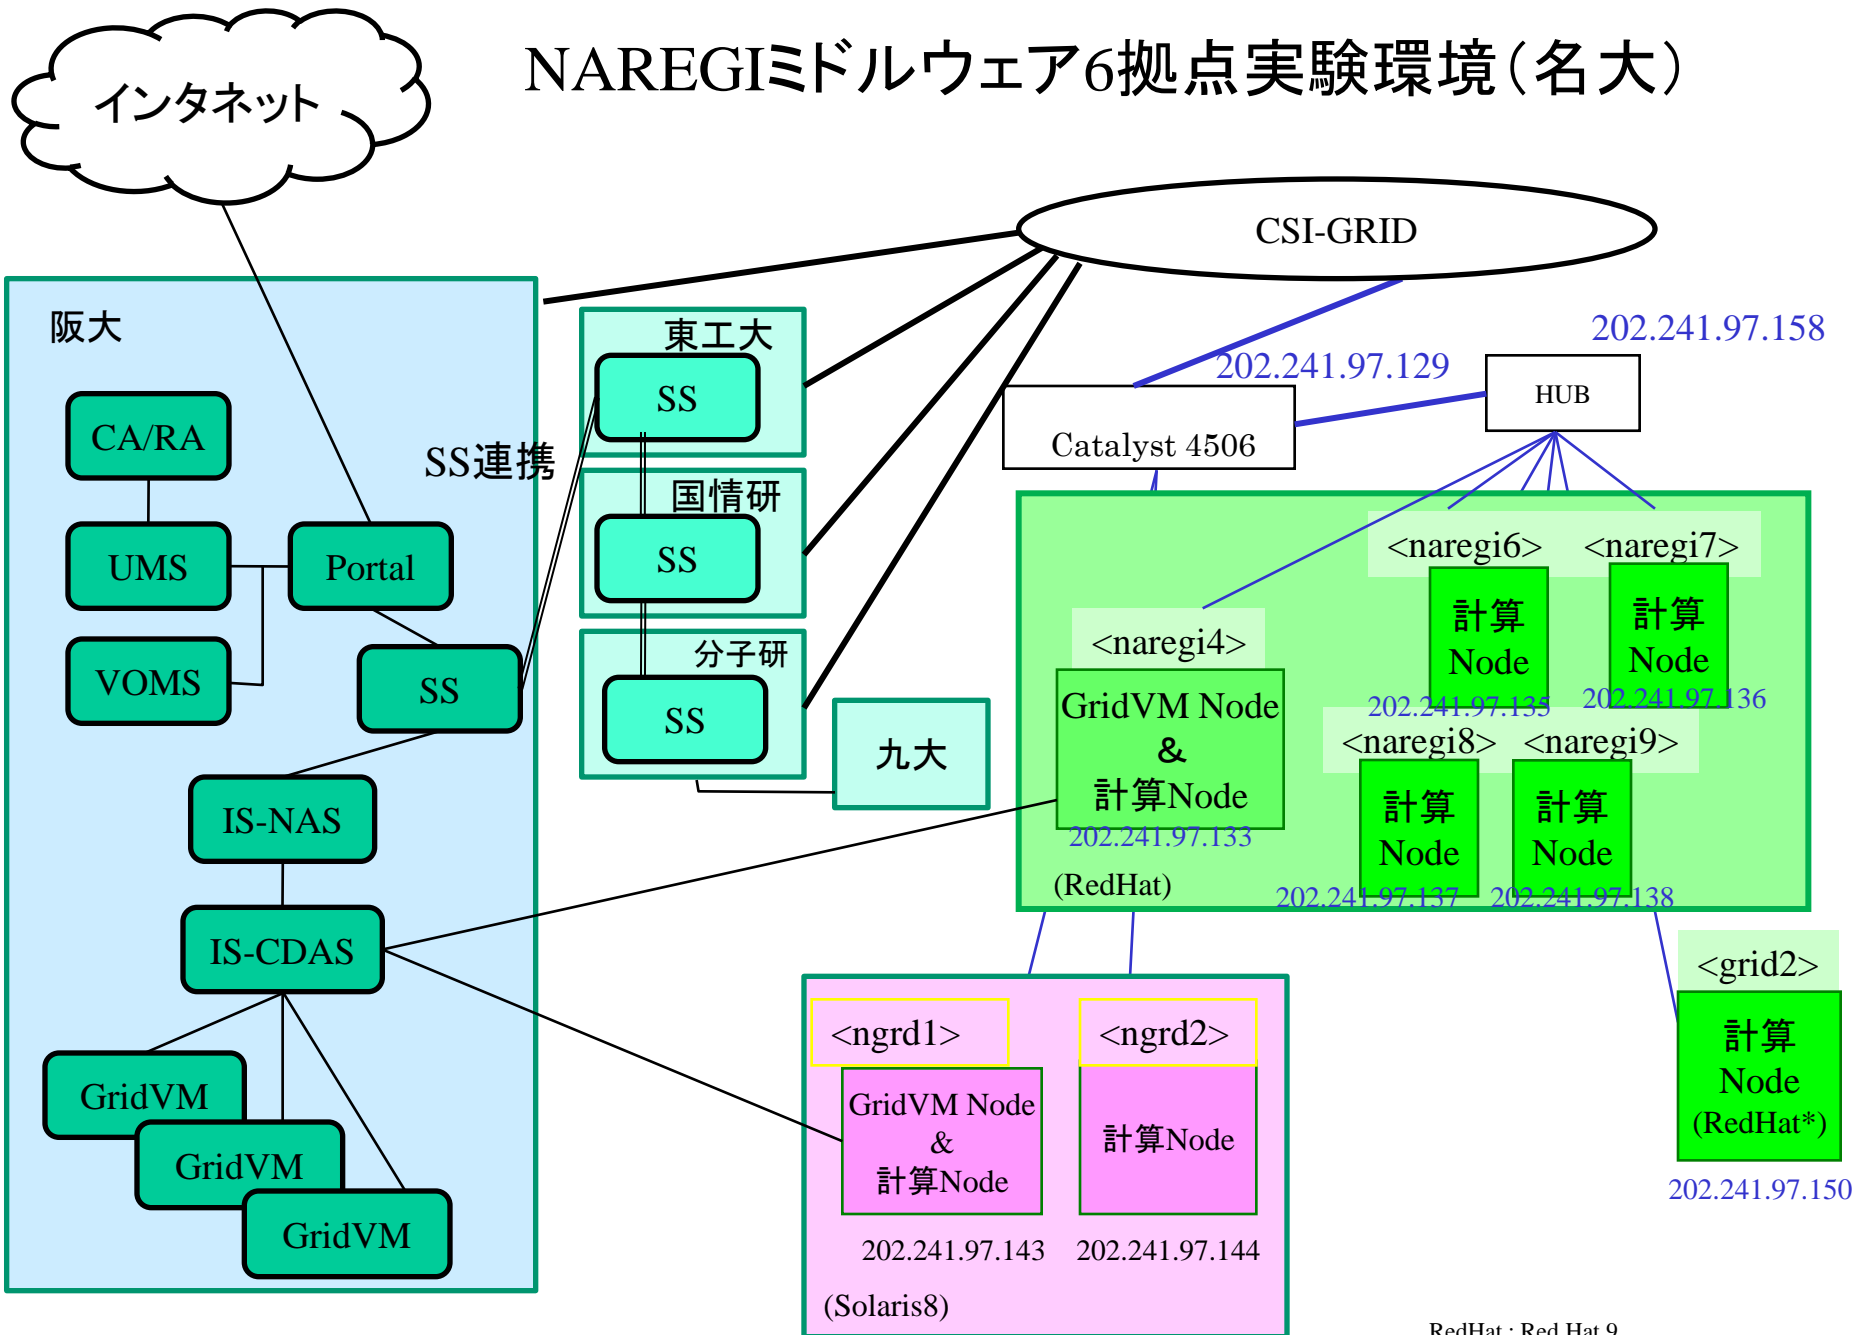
NAREGIミドルウェア6拠点実験環境(名大)

インタネット

CSI-GRID

阪大

CA/RA

UMS

Portal

VOMS

SS

SS連携

IS-NAS

IS-CDAS

GridVM

GridVM

GridVM

東工大

SS

国情研

SS

分子研

SS

九大

202.241.97.129

202.241.97.158

Catalyst 4506

HUB

<naregi6>

<naregi7>

計算 Node

計算 Node

202.241.97.135

202.241.97.136

<naregi4>

GridVM Node & 計算Node

202.241.97.133

<naregi8>

<naregi9>

計算 Node

計算 Node

202.241.97.137

202.241.97.138

(RedHat)

<grid2>

計算 Node (RedHat*)

202.241.97.150

<ngrd1>

GridVM Node & 計算Node

<ngrd2>

計算Node

202.241.97.143

202.241.97.144

(Solaris8)

RedHat : Red Hat 9